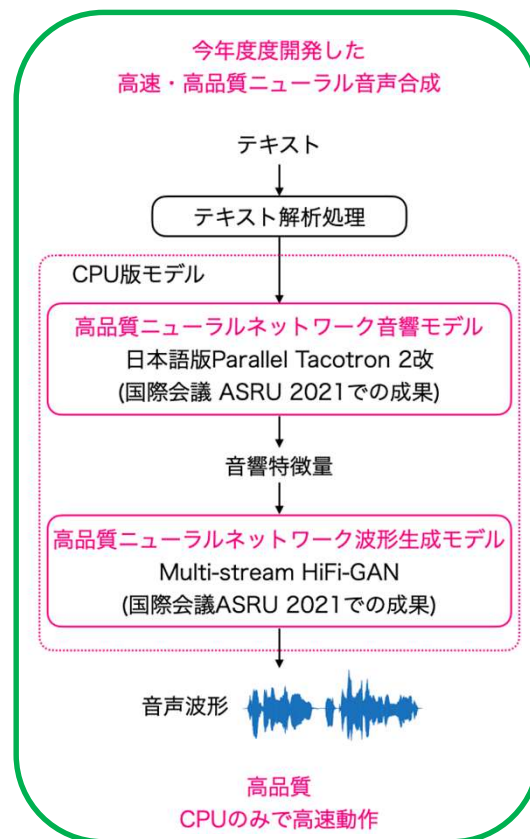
今年度度開発した
高速・高品質ニューラル音声合成

テキスト

テキスト解析処理

CPU版モデル

高品質ニューラルネットワーク音響モデル
日本語版Parallel Tacotron 2改
(国際会議 ASRU 2021での成果)

音響特徴量

高品質ニューラルネットワーク波形生成モデル
Multi-stream HiFi-GAN
(国際会議ASRU 2021での成果)

音声波形

高品質
CPUのみで高速動作